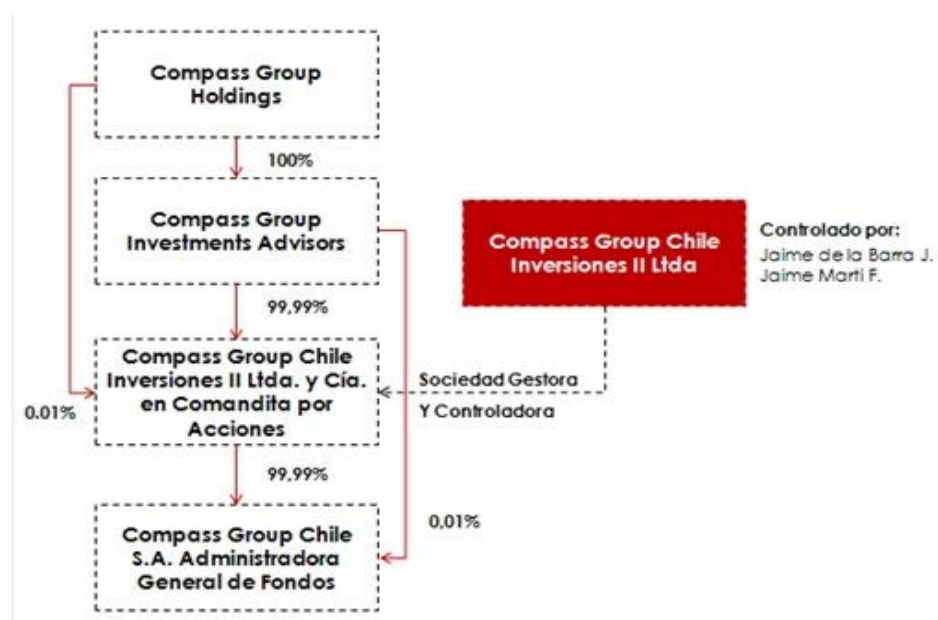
Compass Group Holdings

100%

Compass Group Investments Advisors

Compass Group Chile Inversiones II Ltda

Controlado por:
Jaime de la Barra J.
Jaime Marti F.

99,99%

Compass Group Chile Inversiones II Ltda. y Cía. en Comandita por Acciones

Sociedad Gestora
Y Controladora

0.01%

99,99%

0,01%

Compass Group Chile S.A. Administradora General de Fondos